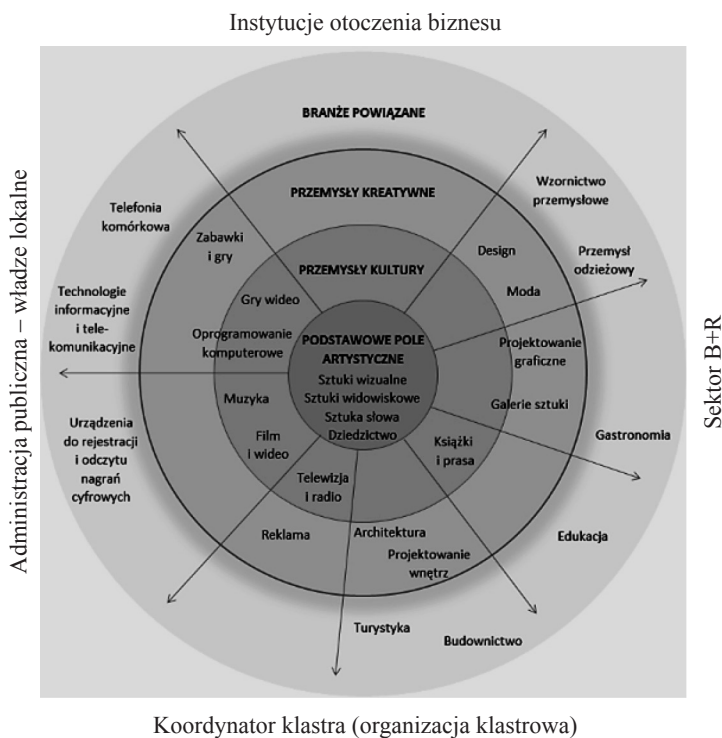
Instytucje otoczenia biznesu

Administracja publiczna – władze lokalne

Sektor B+R

BRANŻE POWIĄZANE

PRZEMYSŁY KREATYWNE

PRZEMYSŁY KULTURY

PODSTAWOWE POLE ARTYSTYCZNE

Sztuki wizualne
Sztuki widowiskowe
Sztuka słowa
Dziedzictwo

Telefonia komórkowa

Wzornictwo przemysłowe

Zabawki i gry

Design

Przemysł odzieżowy

Gry wideo

Moda

Technologie informacyjne i telekomunikacyjne

Oprogramowanie komputerowe

Projektowanie graficzne

Muzyka

Galerie sztuki

Urządzenia do rejestracji i odczytu nagrań cyfrowych

Film i wideo

Książki i prasa

Gastronomia

Telewizja i radio

Reklama

Architektura

Edukacja

Projektowanie wnętrz

Turystyka

Budownictwo

Koordynator klastra (organizacja klastrowa)